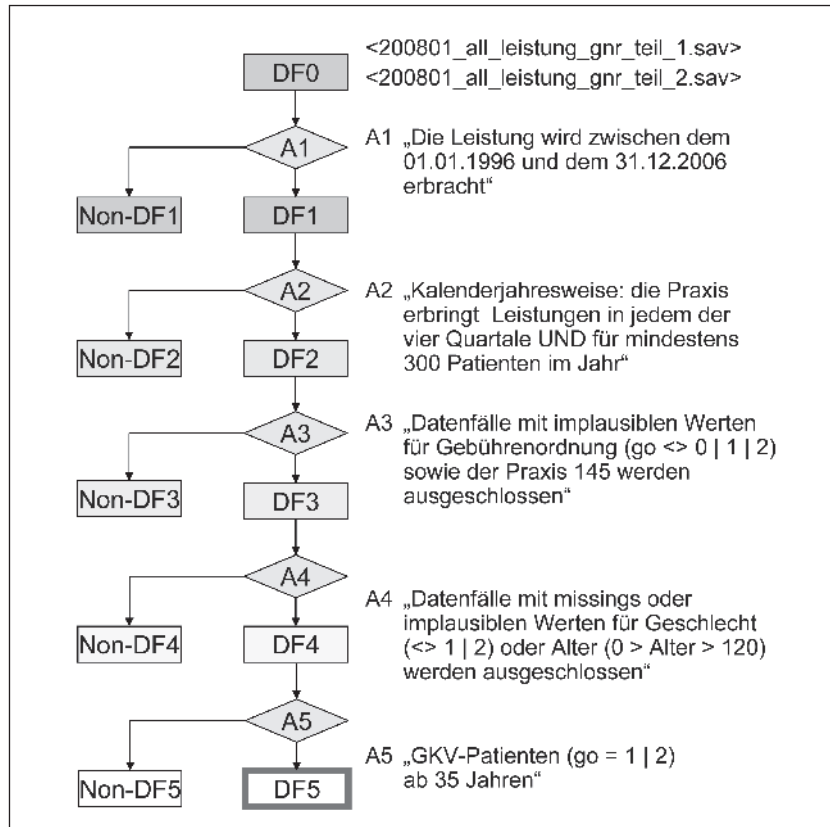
<200801_all_leistung_gnr_teil_1.sav>
<200801_all_leistung_gnr_teil_2.sav>

DF0

A1

A1 „Die Leistung wird zwischen dem 01.01.1996 und dem 31.12.2006 erbracht“

Non-DF1

DF1

A2

A2 „Kalenderjahresweise: die Praxis erbringt Leistungen in jedem der vier Quartale UND für mindestens 300 Patienten im Jahr“

Non-DF2

DF2

A3

A3 „Datenfälle mit implausiblen Werten für Gebührenordnung (go <> 0 | 1 | 2) sowie der Praxis 145 werden ausgeschlossen“

Non-DF3

DF3

A4

A4 „Datenfälle mit missings oder implausiblen Werten für Geschlecht (<> 1 | 2) oder Alter (0 > Alter > 120) werden ausgeschlossen“

Non-DF4

DF4

A5

A5 „GKV-Patienten (go = 1 | 2) ab 35 Jahren“

Non-DF5

DF5